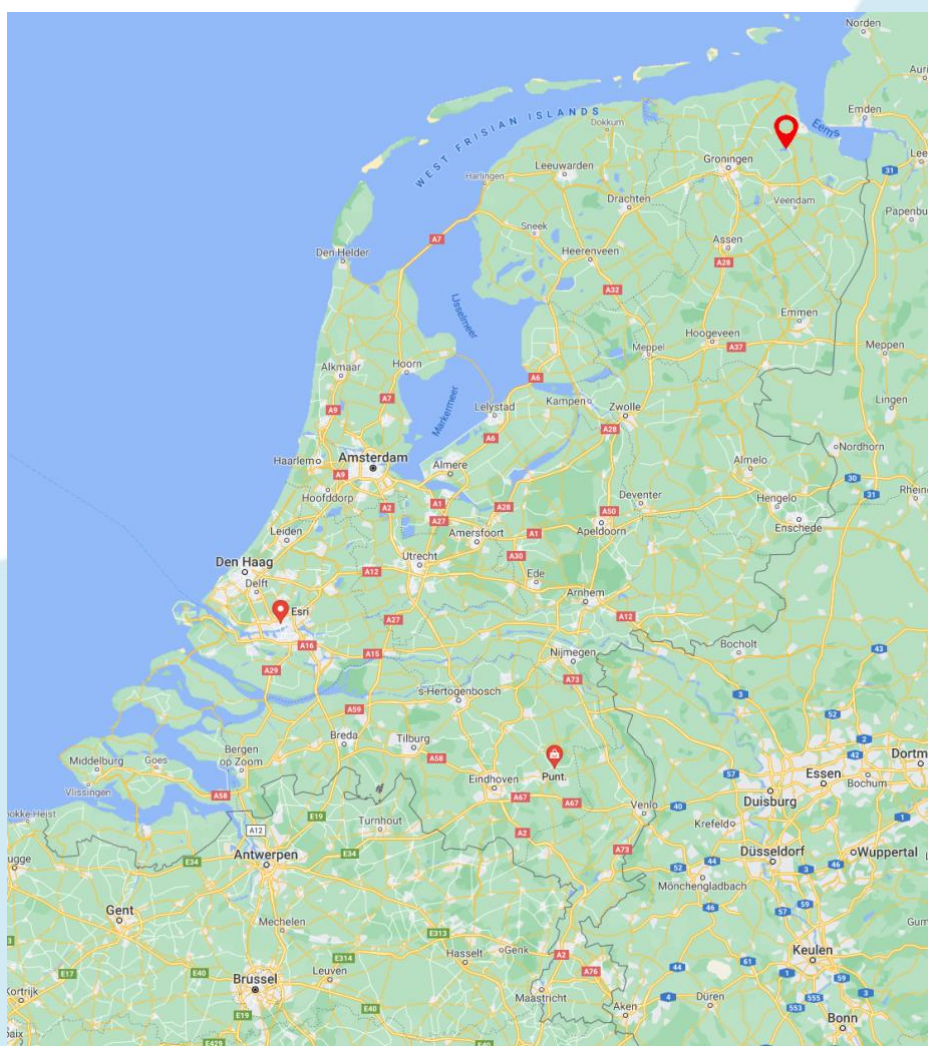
Norden
Auri
Emden
Eems
Leer
WEST FRISIAN ISLANDS
Dokkum
Leeuwarden
Harlingen
Groningen
Drachten
Veendam
Papenbu
31
Den Helder
A7
Sneek
Heerenveen
Assen
A28
A32
IJsselmeer
Emmen
Hoogeveen
Meppel
A37
Meppen
Alkmaar
Hoorn
A6
Markermeer
Lelystad
Kampen
Zwolle
Lingen
A9
A7
A6
A28
Nordhorn
Haarlem
Amsterdam
Almere
Almelo
A9
30
Rheine
Hoofddorp
A1
Deventer
Hengelo
31
A2
A27
A28
A50
Enschede
Leiden
Amersfoort
A1
Apeldoorn
Den Haag
Utrecht
A30
Delft
A12
Ede
Arnhem
Esri
A27
A12
A16
Bocholt
A15
Nijmegen
43
A29
's-Hertogenbosch
A73
3
A59
52
Bergen op Zoom
Breda
Tilburg
Punt
42
Dortm
Middelburg
Goes
A58
Eindhoven
57
Essen
Bochum
Vlissingen
A58
A67
A67
Venlo
40
Duisburg
okke-Heist
E19
Turnhout
A2
Krefeld
1
A12
A73
52
44
Düsseldorf
46
Wuppertal
ugge
E34
Antwerpen
E34
Mönchengladbach
3
Gent
46
57
59
Mechelen
E313
Gum
E314
Hasselt
Genk
A2
44
61
Keulen
E17
E40
Brussel
Leuven
A76
1
59
Kortrijk
E40
Maastricht
Aken
4
Düren
555
3
E19
553
Bonn
oaix